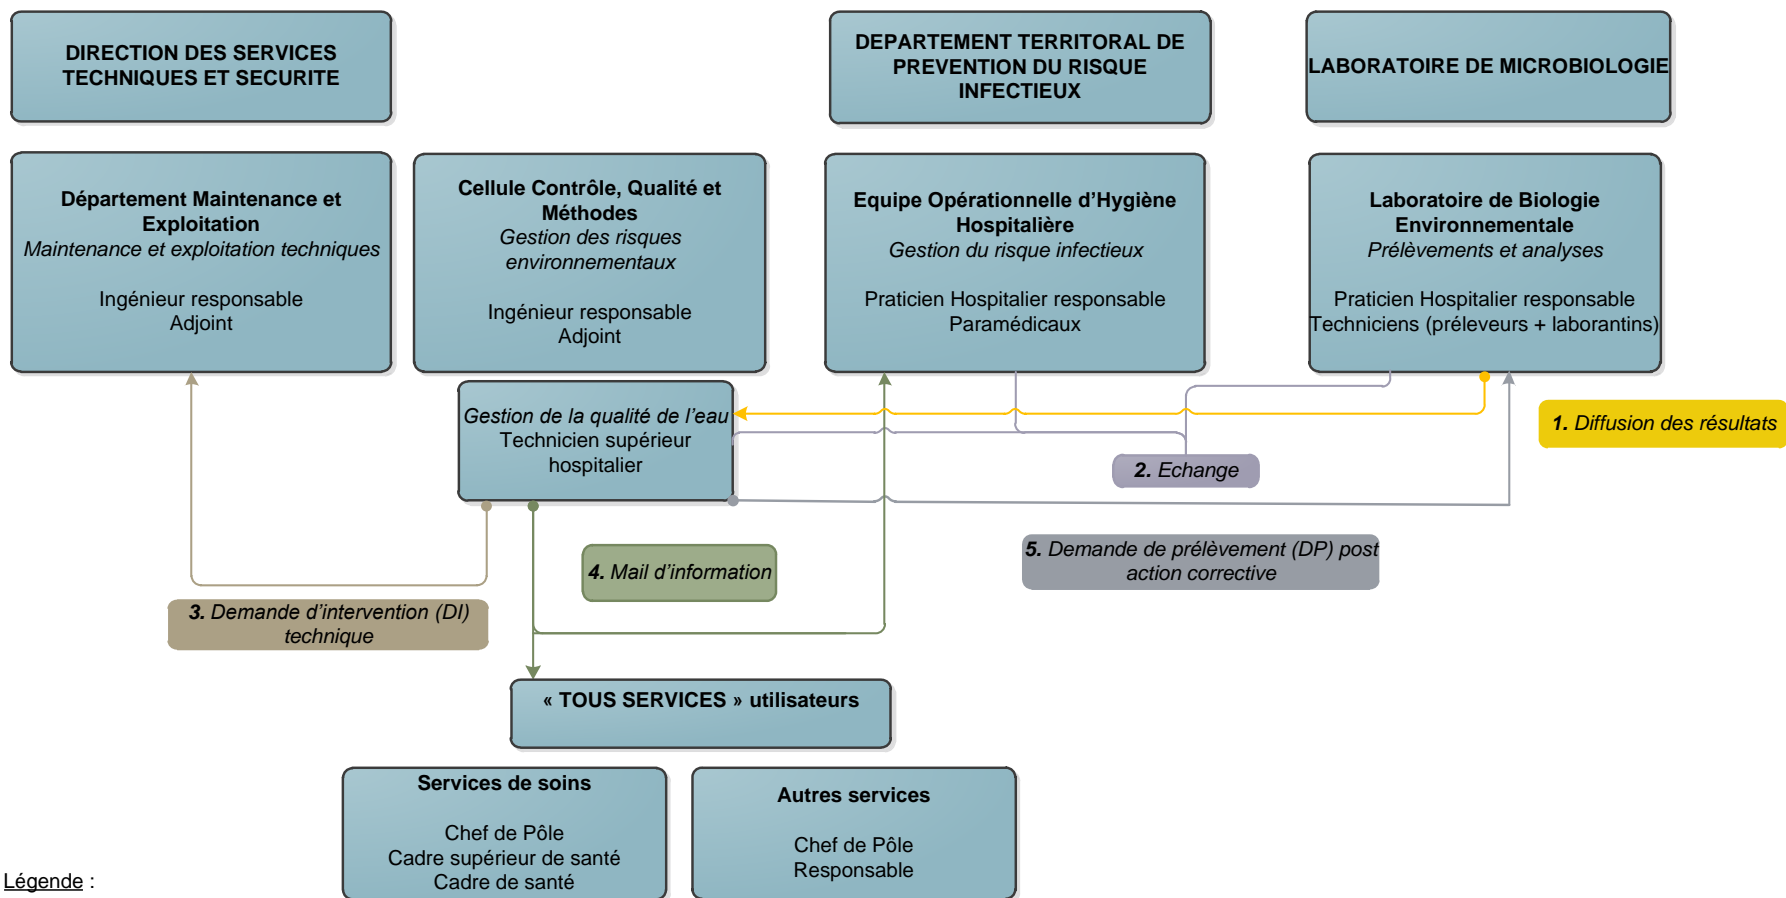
DIRECTION DES SERVICES TECHNIQUES ET SECURITE

DEPARTEMENT TERRITORAL DE PREVENTION DU RISQUE INFECTIEUX

LABORATOIRE DE MICROBIOLOGIE

Département Maintenance et Exploitation
Maintenance et exploitation techniques

Ingénieur responsable
Adjoint

Cellule Contrôle, Qualité et Méthodes
Gestion des risques environnementaux

Ingénieur responsable
Adjoint

Equipe Opérationnelle d'Hygiène Hospitalière
Gestion du risque infectieux

Praticien Hospitalier responsable
Paramédicaux

Laboratoire de Biologie Environnementale
Prélèvements et analyses

Praticien Hospitalier responsable
Techniciens (préleveurs + laborantins)

Gestion de la qualité de l'eau
Technicien supérieur hospitalier

1. Diffusion des résultats

2. Echange

4. Mail d'information

5. Demande de prélèvement (DP) post action corrective

3. Demande d'intervention (DI) technique

« TOUS SERVICES » utilisateurs

Services de soins

Chef de Pôle
Cadre supérieur de santé
Cadre de santé

Autres services

Chef de Pôle
Responsable

Légende :